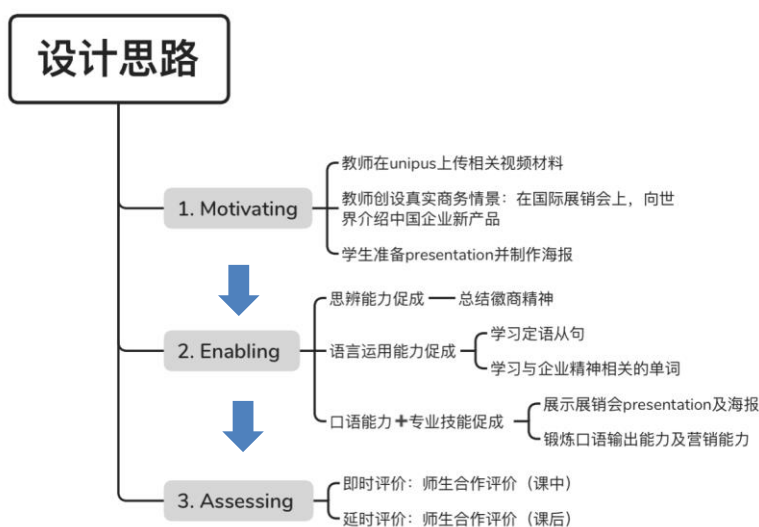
设计思路

1. Motivating

教师在unipus上传相关视频材料

教师创设真实商务情景：在国际展销会上，向世界介绍中国企业新产品

学生准备presentation并制作海报

2. Enabling

思辨能力促成 — 总结徽商精神

语言运用能力促成

学习定语从句

学习与企业精神相关的单词

口语能力+专业技能促成

展示展销会presentation及海报

锻炼口语输出能力及营销能力

3. Assessing

即时评价：师生合作评价（课中）

延时评价：师生合作评价（课后）